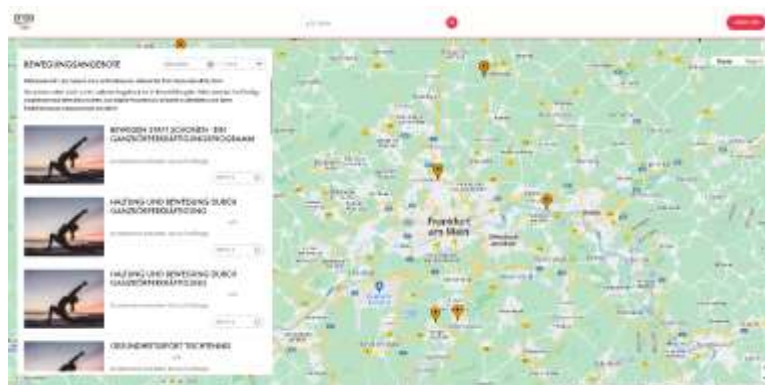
BEWEGUNGSANGEBOTE

BEWEGEN STATT SCHONEN - EIN GANZKÖRPERKRÄFTIGUNGSPROGRAMM

HALTUNG UND BEWEGUNG DURCH GANZKÖRPERKRÄFTIGUNG

HALTUNG UND BEWEGUNG DURCH GANZKÖRPERKRÄFTIGUNG

GESUNDHEITSSPORT TISCHTENNIS

Frankfurt am Main

Karte

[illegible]